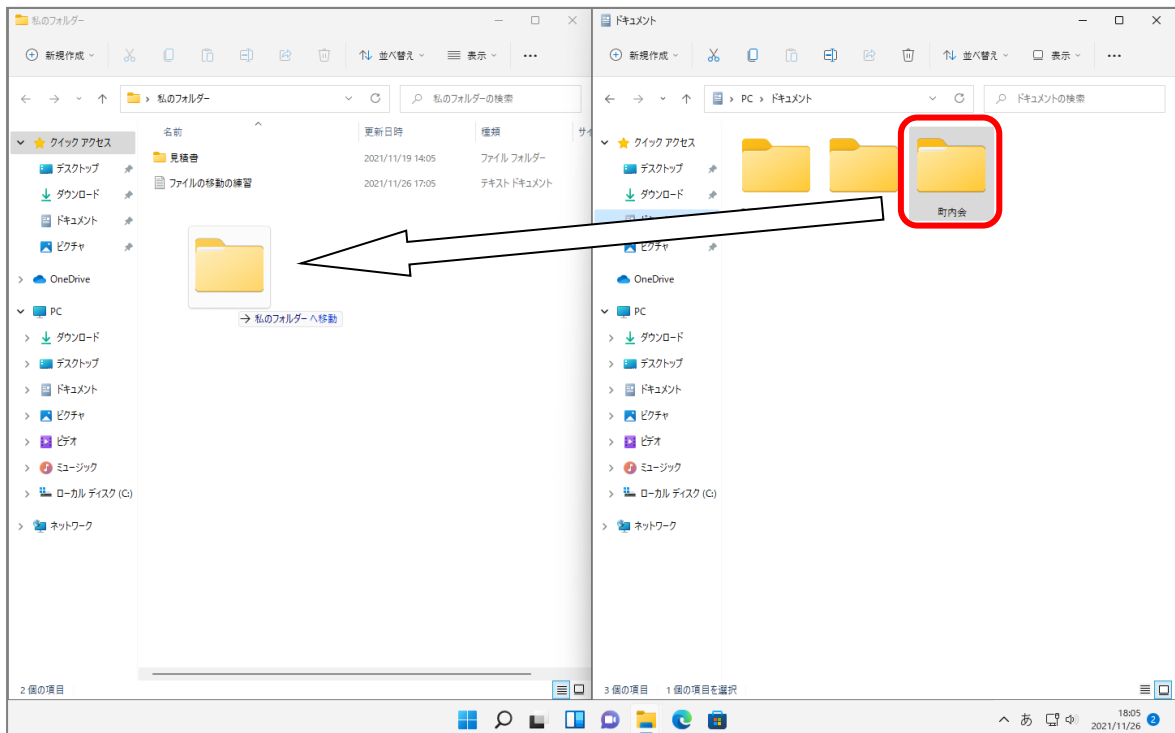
私のフォルダー

新規作成 並べ替え 表示 ...

← → ↑ 私のフォルダー 私のフォルダーの検索

クイック アクセス
デスクトップ
ダウンロード
ドキュメント
ピクチャ
OneDrive
PC
ダウンロード
デスクトップ
ドキュメント
ピクチャ
ビデオ
ミュージック
ローカル ディスク (C:)
ネットワーク

| 名前 | 更新日時 | 種類 | サ |
|---|---|---|---|
| 見積書 | 2021/11/19 14:05 | ファイル フォルダー | |
| ファイルの移動の練習 | 2021/11/26 17:05 | テキスト ドキュメント | |

→ 私のフォルダー へ移動

2 個の項目

ドキュメント

新規作成 並べ替え 表示 ...

← → ↑ PC › ドキュメント ドキュメントの検索

クイック アクセス
デスクトップ
ダウンロード
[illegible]
ピクチャ
OneDrive
PC
ダウンロード
デスクトップ
ドキュメント
ピクチャ
ビデオ
ミュージック
ローカル ディスク (C:)
ネットワーク

町内会

3 個の項目 1 個の項目を選択

あ 18:05 2021/11/26 2